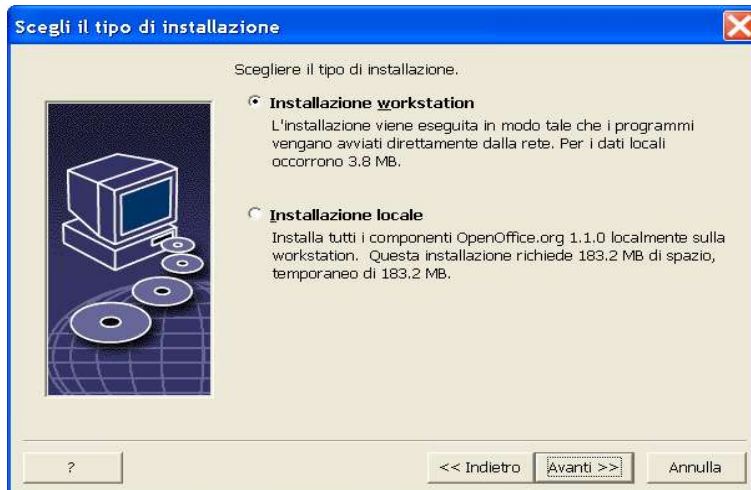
Scegli il tipo di installazione

Scegliere il tipo di installazione.

Installazione workstation

L'installazione viene eseguita in modo tale che i programmi vengano avviati direttamente dalla rete. Per i dati locali occorrono 3.8 MB.

Installazione locale

Installa tutti i componenti OpenOffice.org 1.1.0 localmente sulla workstation. Questa installazione richiede 183.2 MB di spazio, temporaneo di 183.2 MB.

?

<< Indietro

Avanti >>

Annulla